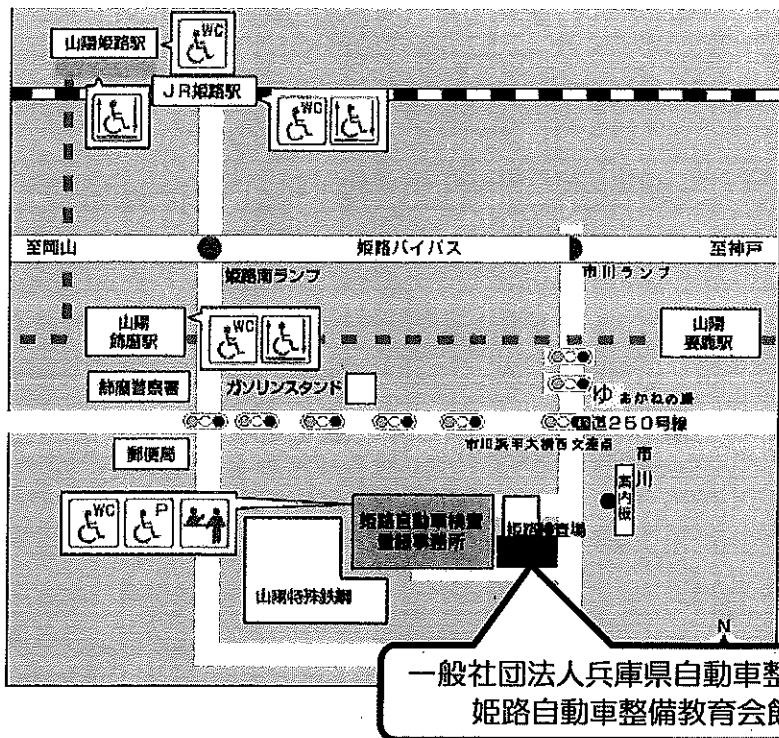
山陽姫路駅

WC

JR姫路駅

WC

至岡山

姫路バイパス

至神戸

姫路南ランプ

市川ランプ

山陽飾磨駅

WC

山陽妻鹿駅

飾磨警察署

ガソリンスタンド

ゆ あかねの湯

国道250号線

市川浜手大橋西交差点

郵便局

市川

高内橋

WC

P

姫路自動車検査登録事務所

姫路検査場

山陽特殊鉄鋼

N

一般社団法人兵庫県自動車整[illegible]
姫路自動車整備教育会館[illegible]